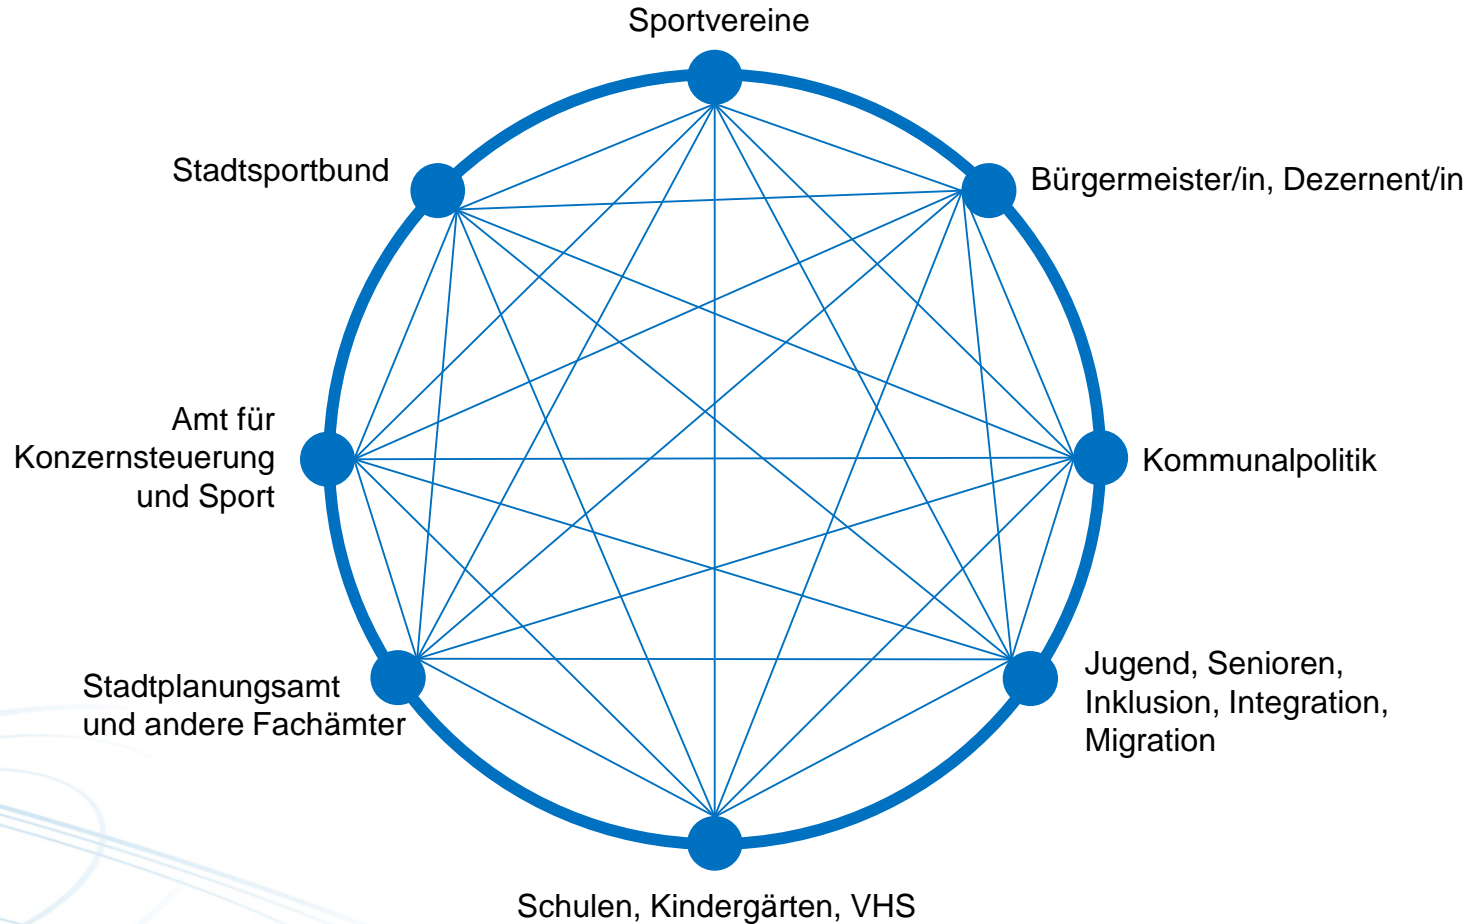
Sportvereine

Bürgermeister/in, Dezernent/in

Kommunalpolitik

Jugend, Senioren, Inklusion, Integration, Migration

Schulen, Kindergärten, VHS

Stadtplanungsamt und andere Fachämter

Amt für Konzernsteuerung und Sport

Stadtsportbund